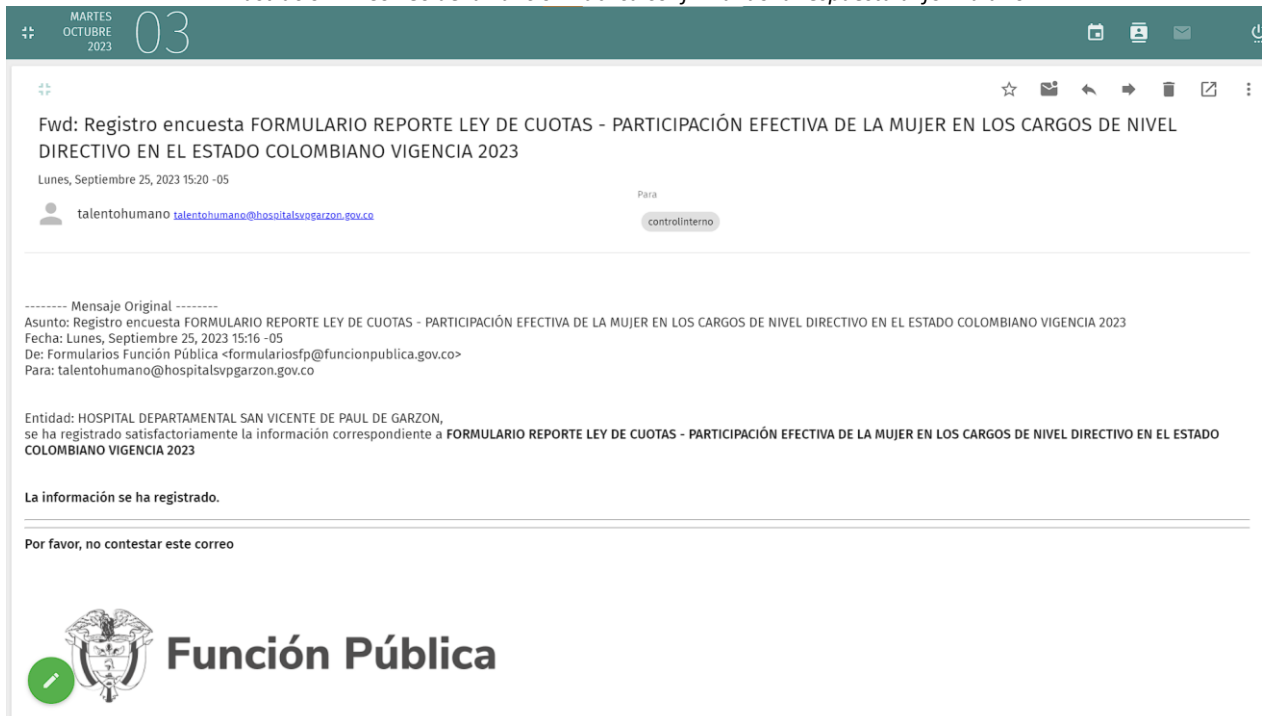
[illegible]

MARTES OCTUBRE 2023 03

Fwd: Registro encuesta FORMULARIO REPORTE LEY DE CUOTAS - PARTICIPACIÓN EFECTIVA DE LA MUJER EN LOS CARGOS DE NIVEL DIRECTIVO EN EL ESTADO COLOMBIANO VIGENCIA 2023

Lunes, Septiembre 25, 2023 15:20 -05

talentohumano talentohumano@hospitalsvpgarzon.gov.co

Para

controlinterno

-------- Mensaje Original --------
Asunto: Registro encuesta FORMULARIO REPORTE LEY DE CUOTAS - PARTICIPACIÓN EFECTIVA DE LA MUJER EN LOS CARGOS DE NIVEL DIRECTIVO EN EL ESTADO COLOMBIANO VIGENCIA 2023
Fecha: Lunes, Septiembre 25, 2023 15:16 -05
De: Formularios Función Pública <formulariosfp@funcionpublica.gov.co>
Para: talentohumano@hospitalsvpgarzon.gov.co

Entidad: HOSPITAL DEPARTAMENTAL SAN VICENTE DE PAUL DE GARZON,
se ha registrado satisfactoriamente la información correspondiente a **FORMULARIO REPORTE LEY DE CUOTAS - PARTICIPACIÓN EFECTIVA DE LA MUJER EN LOS CARGOS DE NIVEL DIRECTIVO EN EL ESTADO COLOMBIANO VIGENCIA 2023**

**La información se ha registrado.**

**Por favor, no contestar este correo**

Función Pública